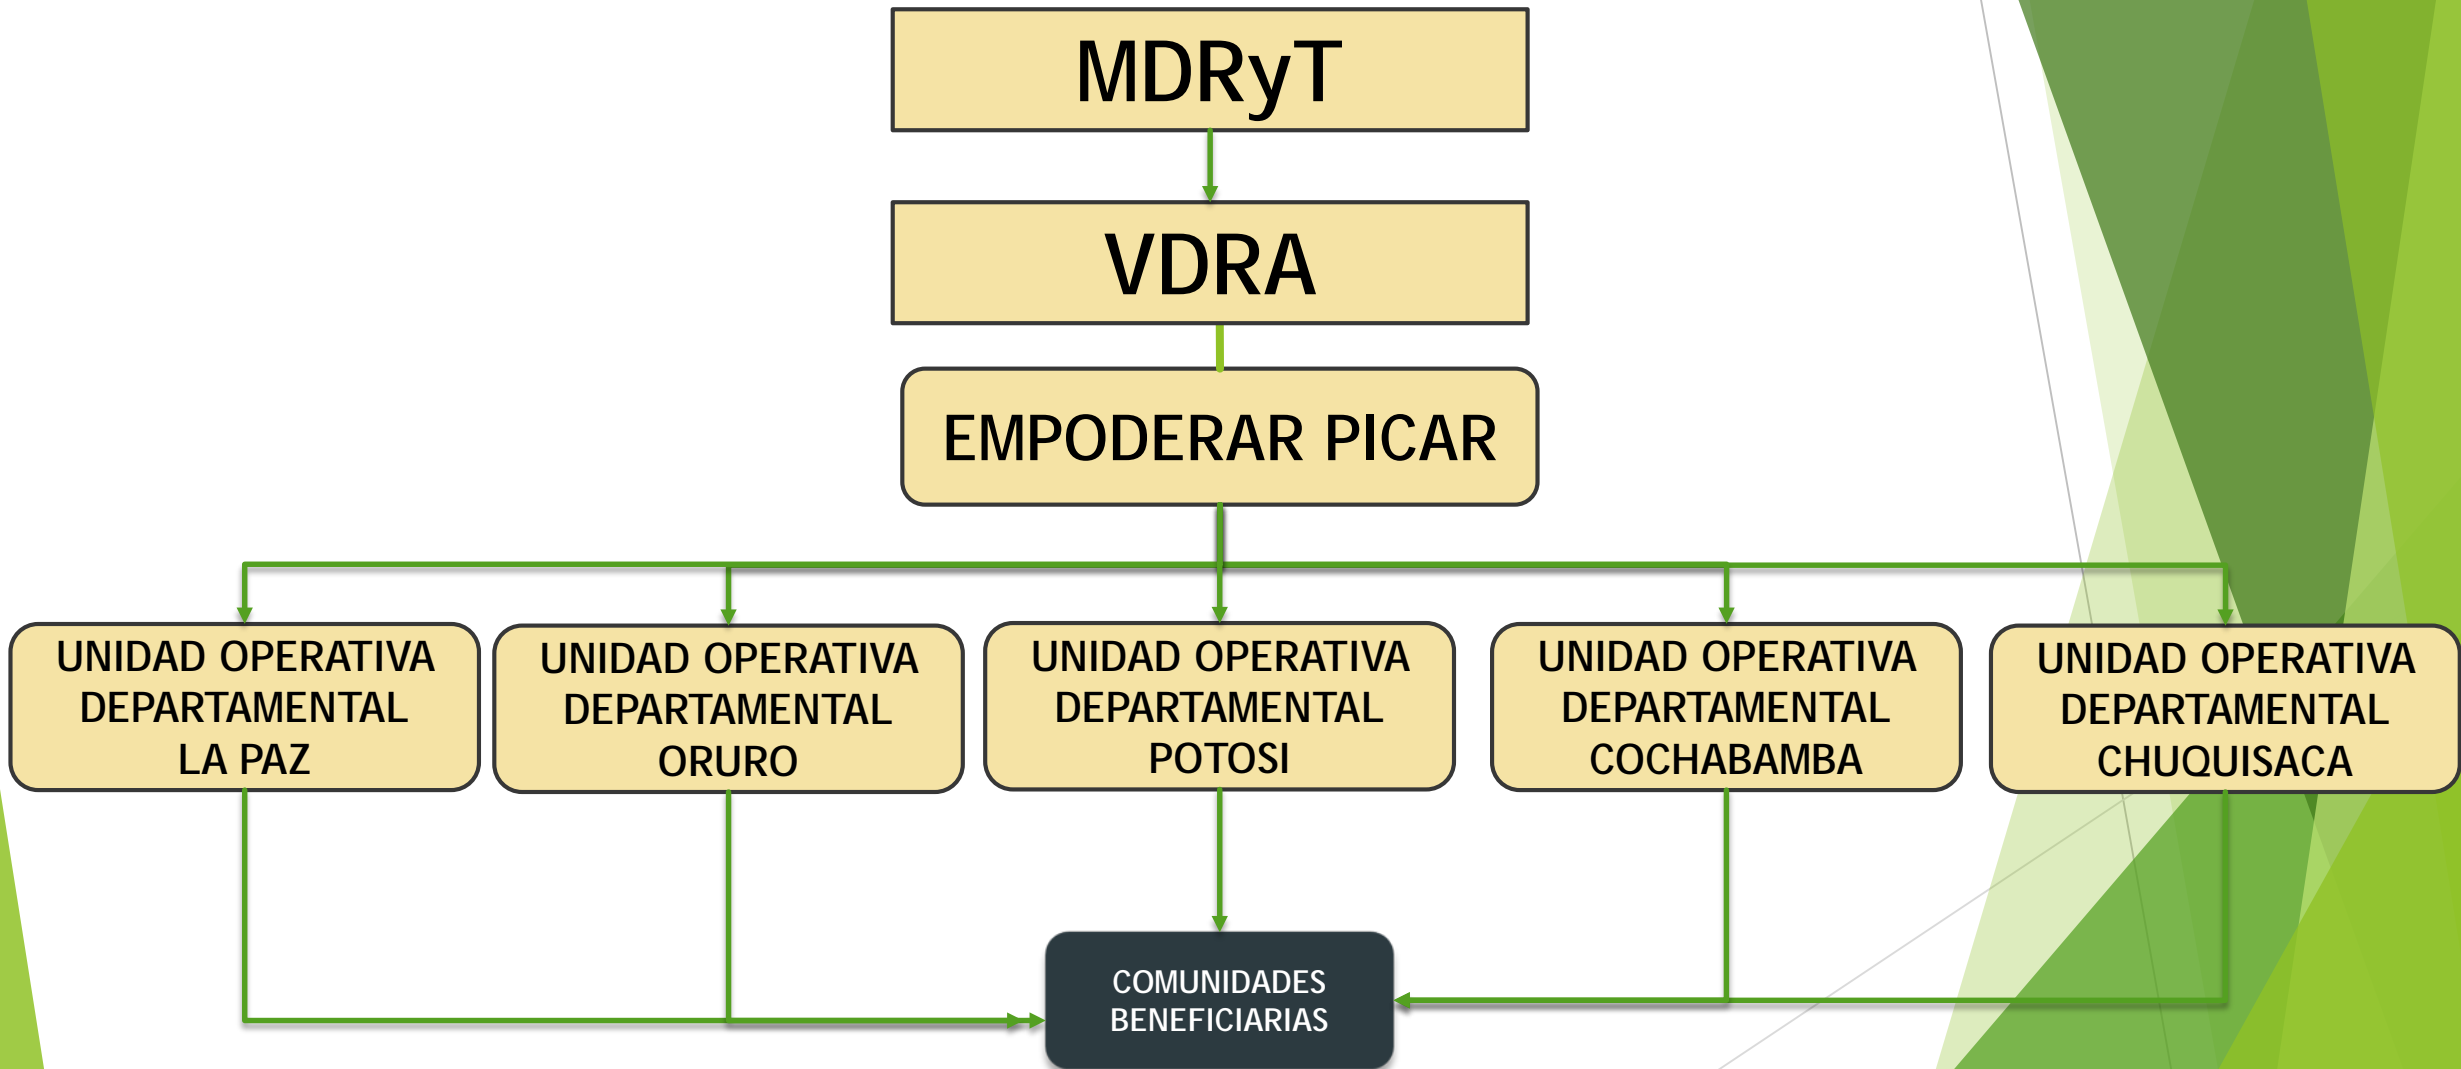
MDRyT

VDRA

EMPODERAR PICAR

UNIDAD OPERATIVA DEPARTAMENTAL LA PAZ

UNIDAD OPERATIVA DEPARTAMENTAL ORURO

UNIDAD OPERATIVA DEPARTAMENTAL POTOSI

UNIDAD OPERATIVA DEPARTAMENTAL COCHABAMBA

UNIDAD OPERATIVA DEPARTAMENTAL CHUQUISACA

COMUNIDADES BENEFICIARIAS